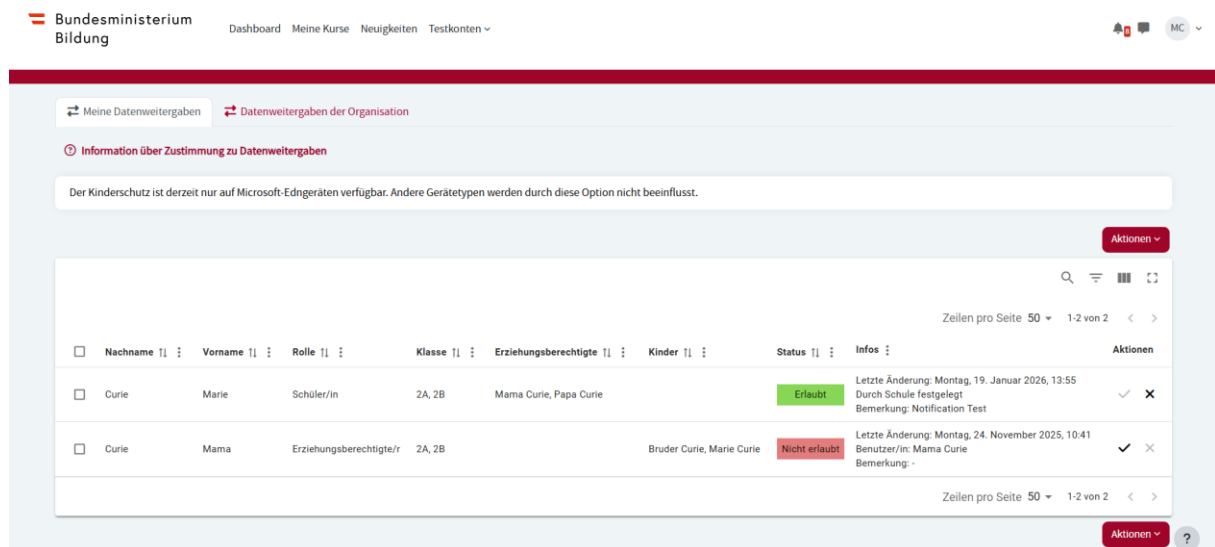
Bundesministerium Bildung

Dashboard Meine Kurse Neuigkeiten Testkonten

MC

Meine Datenweitergaben | Datenweitergaben der Organisation

Information über Zustimmung zu Datenweitergaben

Der Kinderschutz ist derzeit nur auf Microsoft-Edngeräten verfügbar. Andere Gerätetypen werden durch diese Option nicht beeinflusst.

Aktionen

Zeilen pro Seite 50 1-2 von 2

| | Nachname | Vorname | Rolle | Klasse | Erziehungsberechtigte | Kinder | Status | Infos | Aktionen |
|---|---|---|---|---|---|---|---|---|---|
| | Curie | Marie | Schüler/in | 2A, 2B | Mama Curie, Papa Curie | | Erlaubt | Letzte Änderung: Montag, 19. Januar 2026, 13:55 Durch Schule festgelegt Bemerkung: Notification Test | |
| | Curie | Mama | Erziehungsberechtigte/r | 2A, 2B | | Bruder Curie, Marie Curie | Nicht erlaubt | Letzte Änderung: Montag, 24. November 2025, 10:41 Benutzer/in: Mama Curie Bemerkung: - | |

Zeilen pro Seite 50 1-2 von 2

Aktionen

?